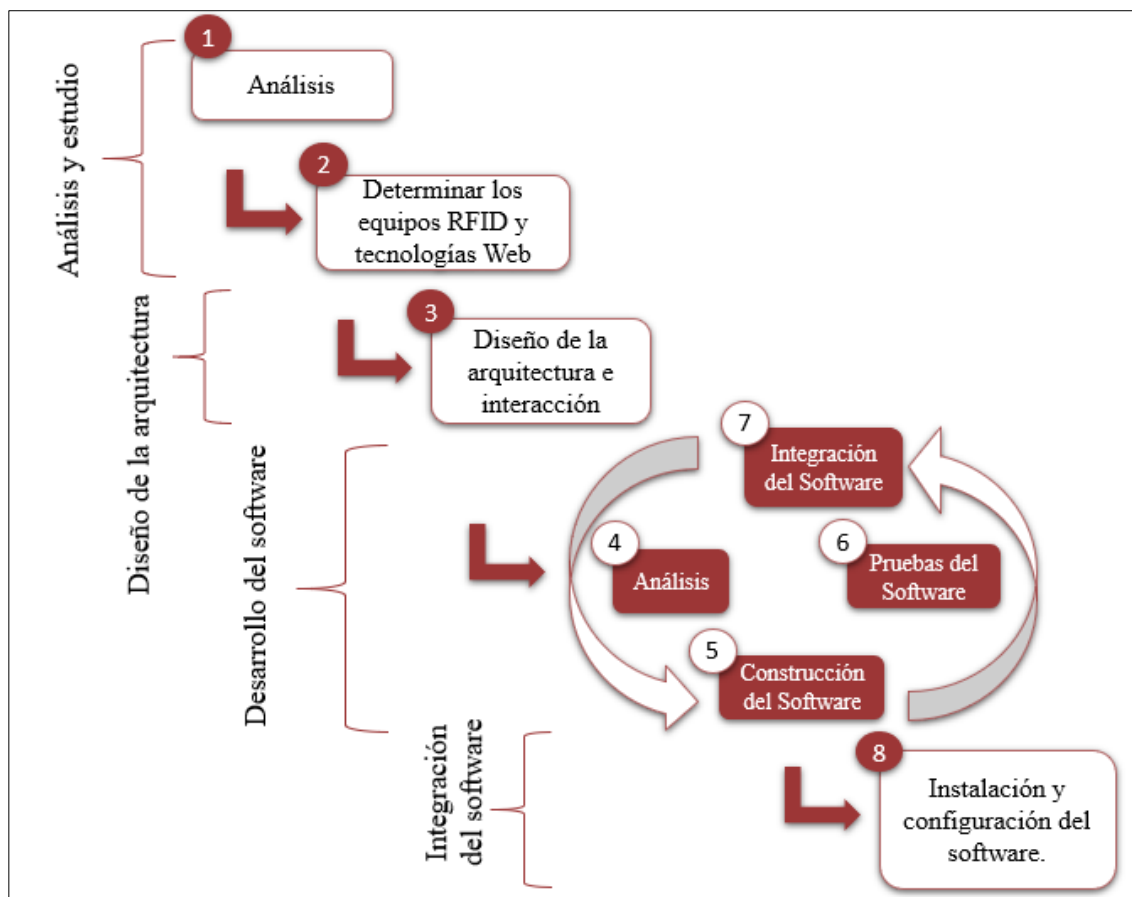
Análisis y estudio

1
Análisis

2
Determinar los equipos RFID y tecnologías Web

Diseño de la arquitectura

3
Diseño de la arquitectura e interacción

Desarrollo del software

7
Integración del Software

4
Análisis

6
Pruebas del Software

5
Construcción del Software

Integración del software

8
Instalación y configuración del software.